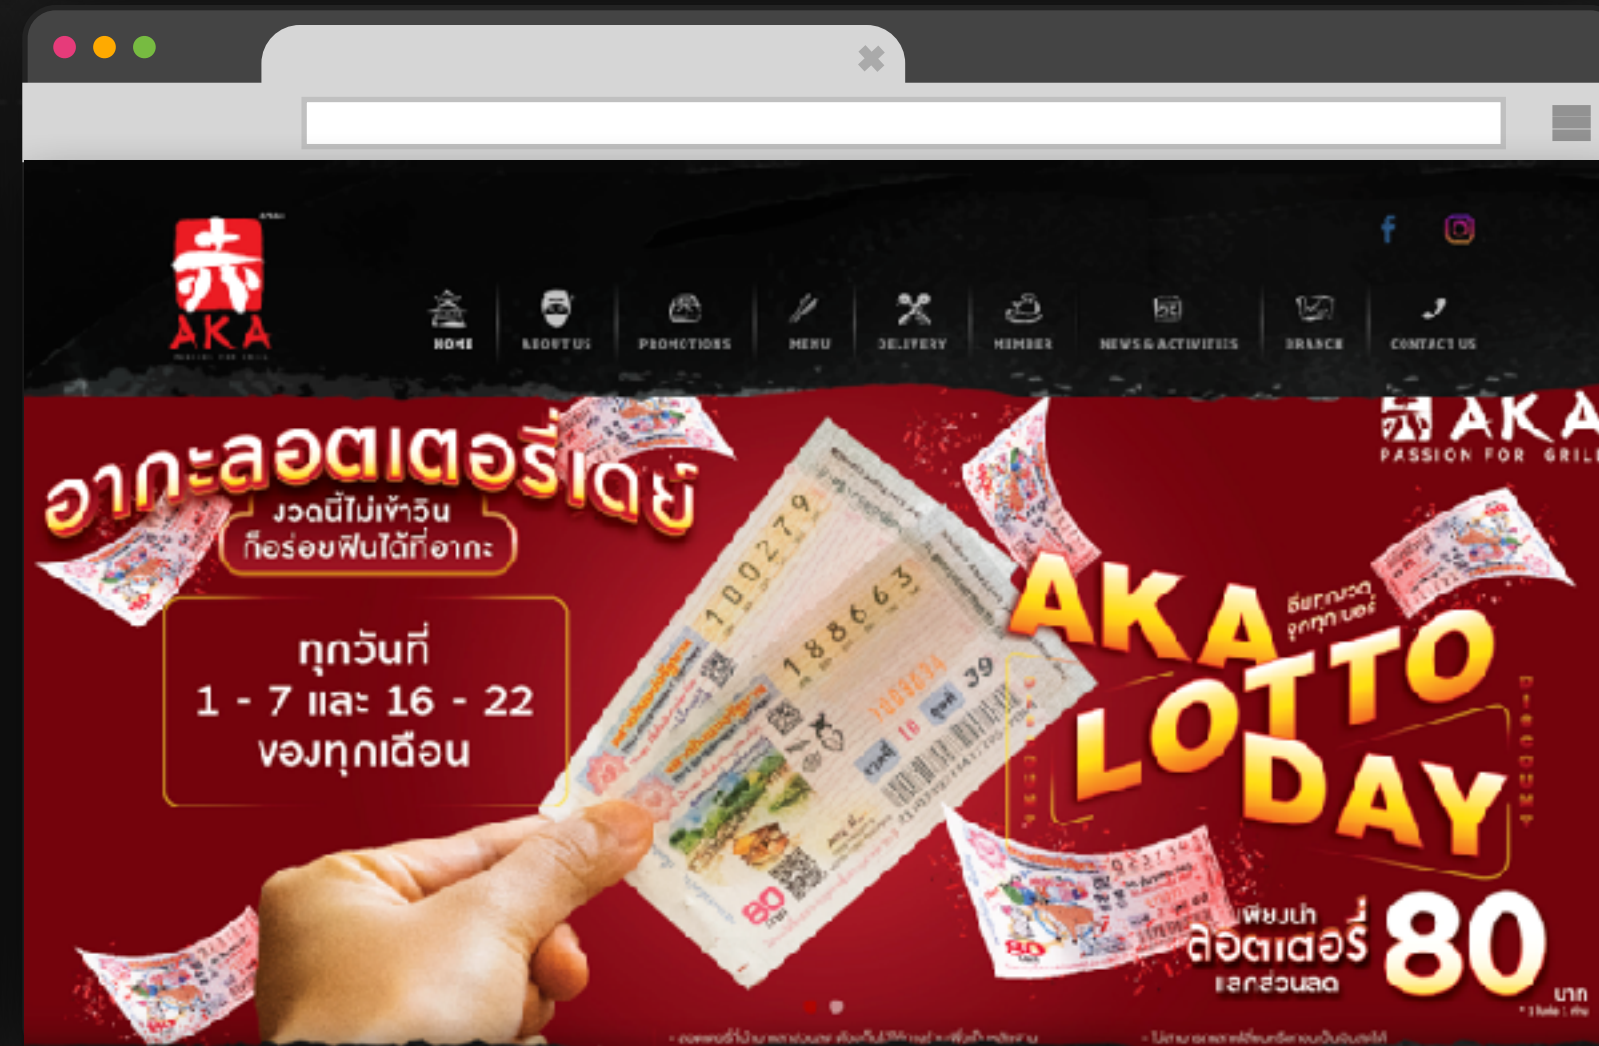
AKA

HOME ABOUT US PROMOTIONS MENU DELIVERY MEMBER NEWS & ACTIVITIES BRANCH CONTACT US

อากะลอตเตอรี่เดย์
งวดนี้ไม่เข้าวิน
ก็อร่อยฟินได้ที่อากะ

ทุกวันที่
1 - 7 และ 16 - 22
ของทุกเดือน

AKA
PASSION FOR GRILL

AKA LOTTO DAY
ถึงทุกงวด ถูกทุกเบอร์

เพียงนำ
ลอตเตอรี่
แลกส่วนลด
80
บาท

100279
188663
39
80